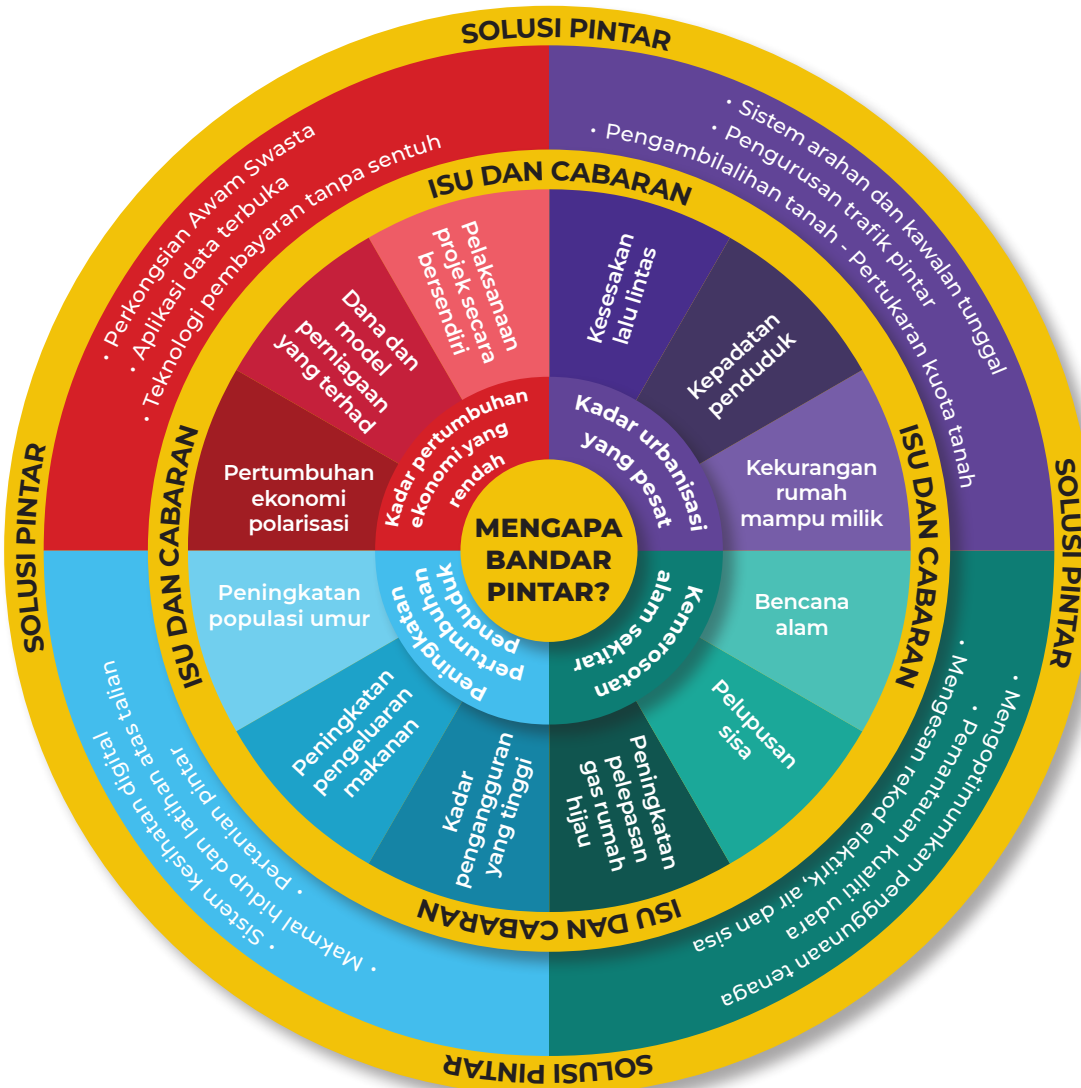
MENGAPA BANDAR PINTAR?

Kadar pertumbuhan ekonomi yang rendah

Kadar urbanisasi yang pesat

Kemerosotan alam sekitar

Peningkatan pertumbuhan penduduk

ISU DAN CABARAN

Pertumbuhan ekonomi polarisasi

Dana dan model perniagaan yang terhad

Pelaksanaan projek secara bersendiri

Kesesakan lalu lintas

Kepadatan penduduk

Kekurangan rumah mampu milik

Bencana alam

Pelupusan sisa

Peningkatan pelepasan gas rumah hijau

Kadar pengangguran yang tinggi

Peningkatan pengeluaran makanan

Peningkatan populasi umur

SOLUSI PINTAR

• Perkongsian Awam Swasta
• Aplikasi data terbuka
• Teknologi pembayaran tanpa sentuh

• Sistem arahan dan kawalan tunggal
• Pengurusan trafik pintar
• Pengambilalihan tanah - Pertukaran kuota tanah

• Mengoptimumkan penggunaan tenaga
• Pemantauan kualiti udara
• Mengesan rekod elektrik, air dan sisa

• Makmal hidup dan latihan atas talian
• Pertanian pintar
• Sistem kesihatan digital